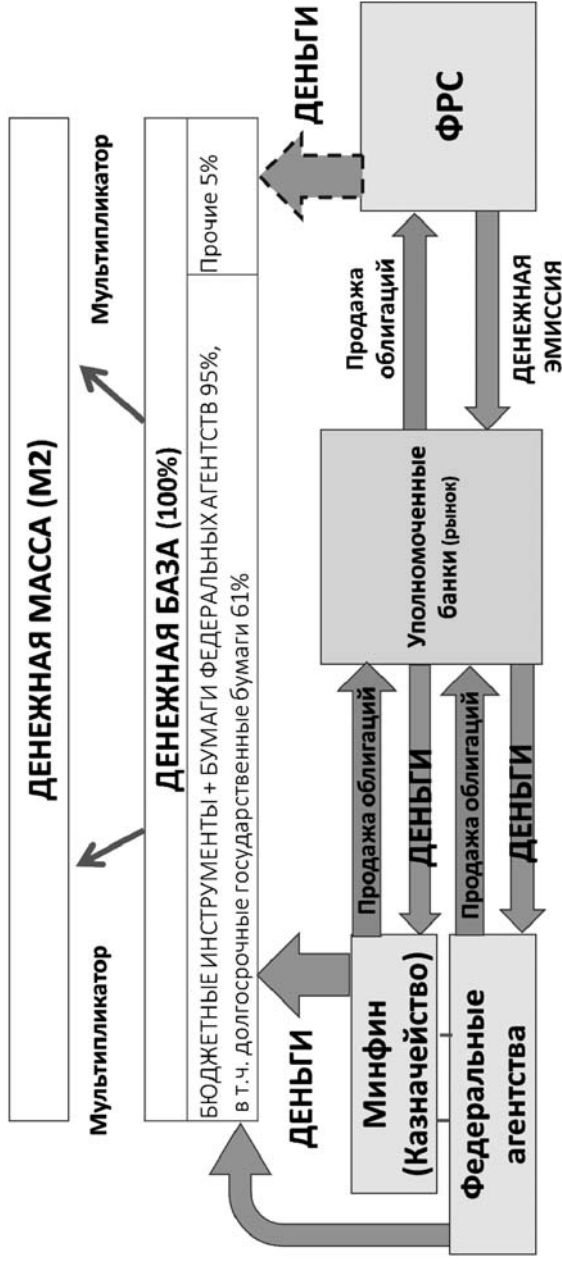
ДЕНЕЖНАЯ МАССА (M2)

Мультипликатор

Мультипликатор

ДЕНЕЖНАЯ БАЗА (100%)

БЮДЖЕТНЫЕ ИНСТРУМЕНТЫ + БУМАГИ ФЕДЕРАЛЬНЫХ АГЕНТСТВ 95%, в т.ч. долгосрочные государственные бумаги 61%

Прочие 5%

ДЕНЬГИ

ДЕНЬГИ

ФРС

Продажа облигаций

ДЕНЕЖНАЯ ЭМИССИЯ

Уполномоченные банки (рынок)

Продажа облигаций

ДЕНЬГИ

Продажа облигаций

ДЕНЬГИ

ДЕНЬГИ

Минфин (Казначейство)

Федеральные агентства